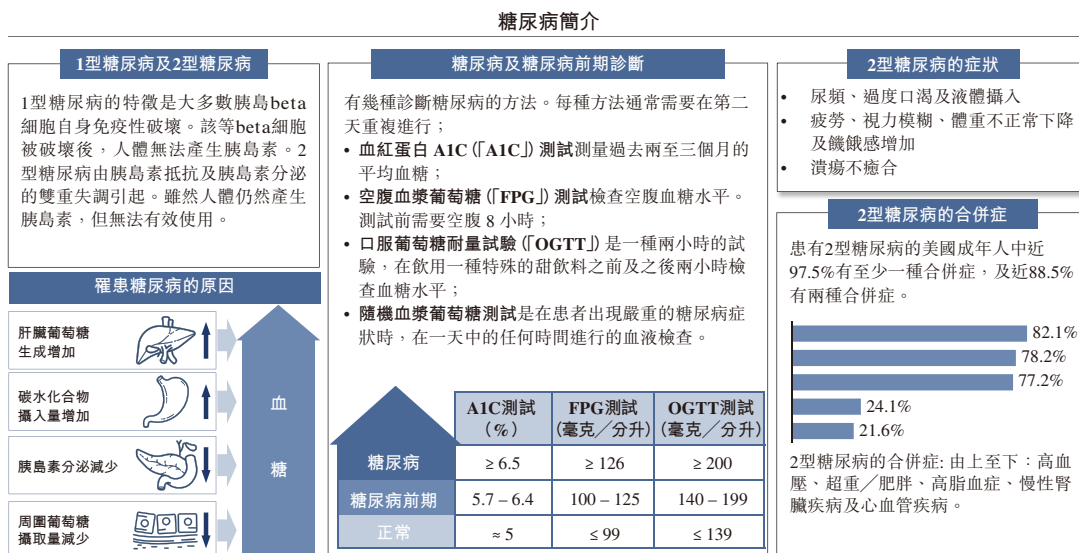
糖尿病簡介

1型糖尿病及2型糖尿病

1型糖尿病的特徵是大多數胰島beta細胞自身免疫性破壞。該等beta細胞被破壞後，人體無法產生胰島素。2型糖尿病由胰島素抵抗及胰島素分泌的雙重失調引起。雖然人體仍然產生胰島素，但無法有效使用。

罹患糖尿病的原因

肝臟葡萄糖生成增加

碳水化合物攝入量增加

胰島素分泌減少

周圍葡萄糖攝取量減少

血

糖

糖尿病及糖尿病前期診斷

有幾種診斷糖尿病的方法。每種方法通常需要在第二天重複進行；

• 血紅蛋白 A1C（「A1C」）測試測量過去兩至三個月的平均血糖；
• 空腹血漿葡萄糖（「FPG」）測試檢查空腹血糖水平。測試前需要空腹 8 小時；
• 口服葡萄糖耐量試驗（「OGTT」）是一種兩小時的試驗，在飲用一種特殊的甜飲料之前及之後兩小時檢查血糖水平；
• 隨機血漿葡萄糖測試是在患者出現嚴重的糖尿病症狀時，在一天中的任何時間進行的血液檢查。

| | A1C測試（%） | FPG測試（毫克／分升） | OGTT測試（毫克／分升） |
|---|---|---|---|
| 糖尿病 | ≥ 6.5 | ≥ 126 | ≥ 200 |
| 糖尿病前期 | 5.7 – 6.4 | 100 – 125 | 140 – 199 |
| 正常 | ≈ 5 | ≤ 99 | ≤ 139 |

2型糖尿病的症狀

• 尿頻、過度口渴及液體攝入
• 疲勞、視力模糊、體重不正常下降及饑餓感增加
• 潰瘍不癒合

2型糖尿病的合併症

患有2型糖尿病的美國成年人中近97.5%有至少一種合併症，及近88.5%有兩種合併症。

82.1%
78.2%
77.2%
24.1%
21.6%

2型糖尿病的合併症: 由上至下：高血壓、超重／肥胖、高脂血症、慢性腎臟疾病及心血管疾病。